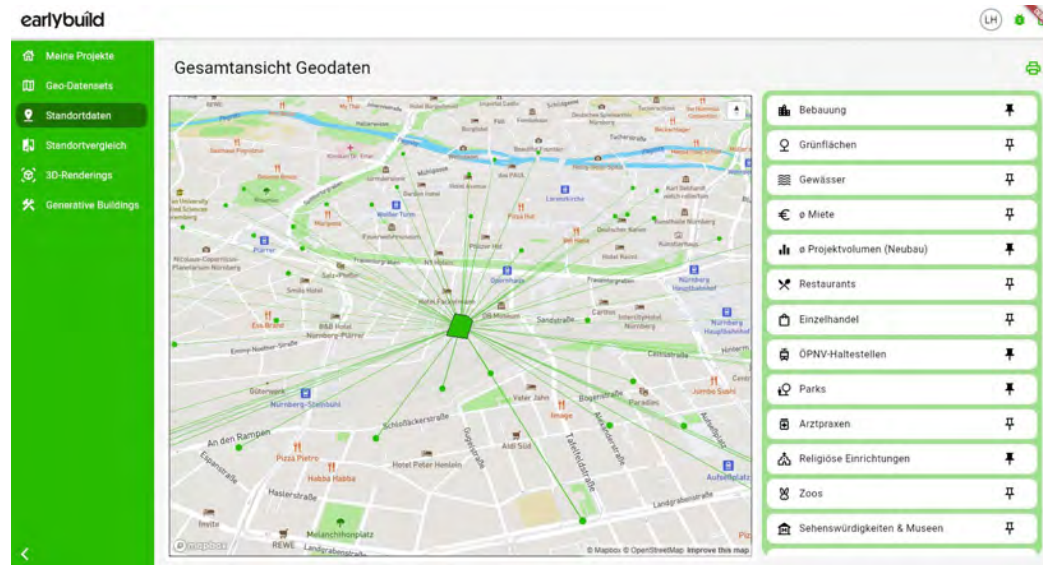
earlybuild

LH

Meine Projekte
Geo-Datensets
Standortdaten
Standortvergleich
3D-Renderings
Generative Buildings

Gesamtansicht Geodaten

Weißer Turm
Pizza Hut
Opernhaus
Hotel Residence
DB Museum
Sandstraße
Nürnberg Hauptbahnhof
Smile Hotel
Eis Brand
B&B Hotel Nürnberg-Plärrer
Essener-Straße
Nürnberg-Steinbühl
Celtisstraße
Vater Jahn
Imago
Bogenstraße
Jumbo Sushi
Schlößleinsgasse
An den Rampen
Pizza Pietro
Hubba Hubba
Hotel Peter Henlein
Aldi Süd
Tafelfeldstraße
Hasterstraße
Invite
Melanchthonplatz
REWE
Landgrabenstraße
© Mapbox © OpenStreetMap Improve this map
mapbox

Bebauung
Grünflächen
Gewässer
ø Miete
ø Projektvolumen (Neubau)
Restaurants
Einzelhandel
ÖPNV-Haltestellen
Parks
Arztpraxen
Religiöse Einrichtungen
Zoos
Sehenswürdigkeiten & Museen